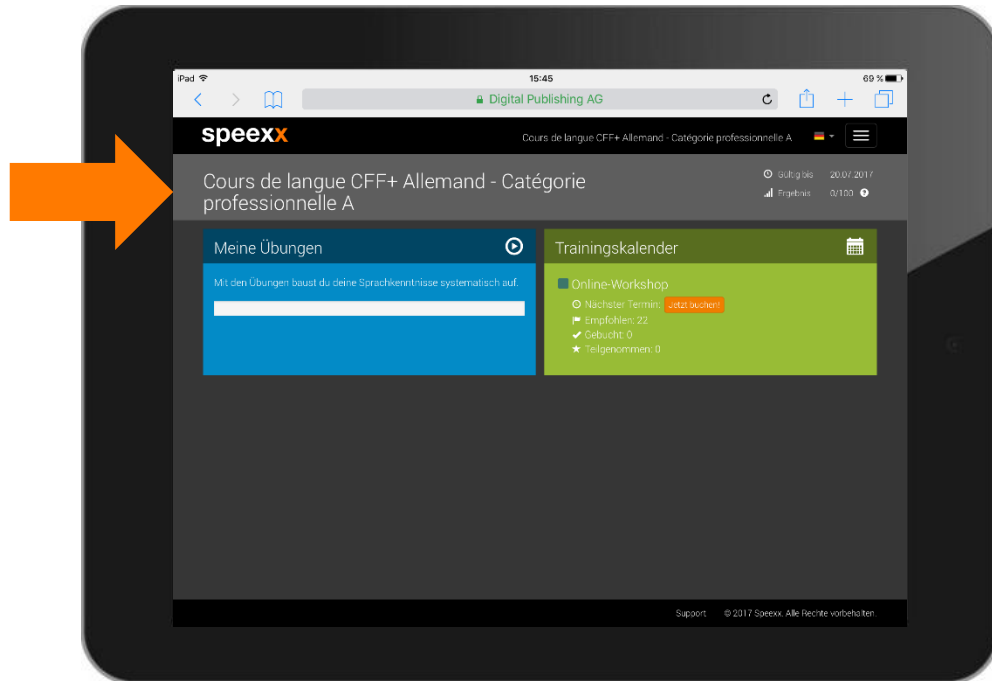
iPad
15:45
69 %
Digital Publishing AG

speexx
Cours de langue CFF+ Allemand - Catégorie professionnelle A

Cours de langue CFF+ Allemand - Catégorie professionnelle A
Gültig bis 20.07.2017
Ergebnis 0/100

Meine Übungen
Mit den Übungen baust du deine Sprachkenntnisse systematisch auf.

Trainingskalender
Online-Workshop
Nächster Termin: Jetzt buchen!
Empfohlen: 22
Gebucht: 0
Teilgenommen: 0

Support © 2017 Speexx. Alle Rechte vorbehalten.